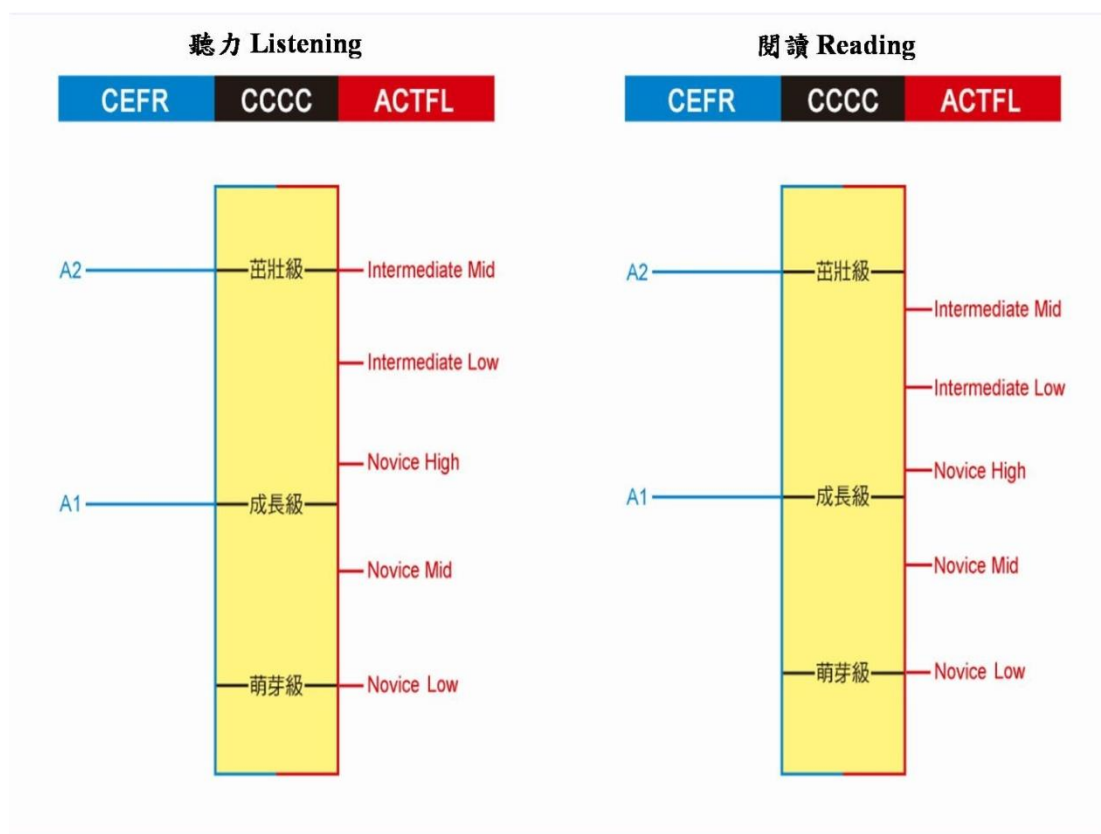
聽力 Listening

CEFR CCCC ACTFL

A2 茁壯級 Intermediate Mid

Intermediate Low

Novice High

A1 成長級

Novice Mid

萌芽級 Novice Low

閱讀 Reading

CEFR CCCC ACTFL

A2 茁壯級

Intermediate Mid

Intermediate Low

Novice High

A1 成長級

Novice Mid

萌芽級 Novice Low